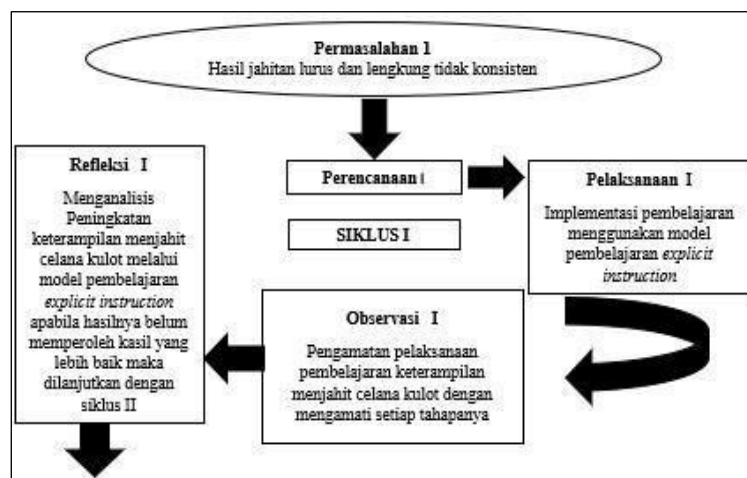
Permasalahan 1
Hasil jahitan lurus dan lengkung tidak konsisten

Refleksi I
Menganalisis Peningkatan keterampilan menjahit celana kulot melalui model pembelajaran *explicit instruction* apabila hasilnya belum memperoleh kasil yang lebih baik maka dilanjutkan dengan siklus II

Perencanaan I

SIKLUS I

Pelaksanaan I
Implementasi pembelajaran menggunakan model pembelajaran *explicit instruction*

Observasi I
Pengamatan pelaksanaan pembelajaran keterampilan menjahit celana kulot dengan mengamati setiap tahapanya